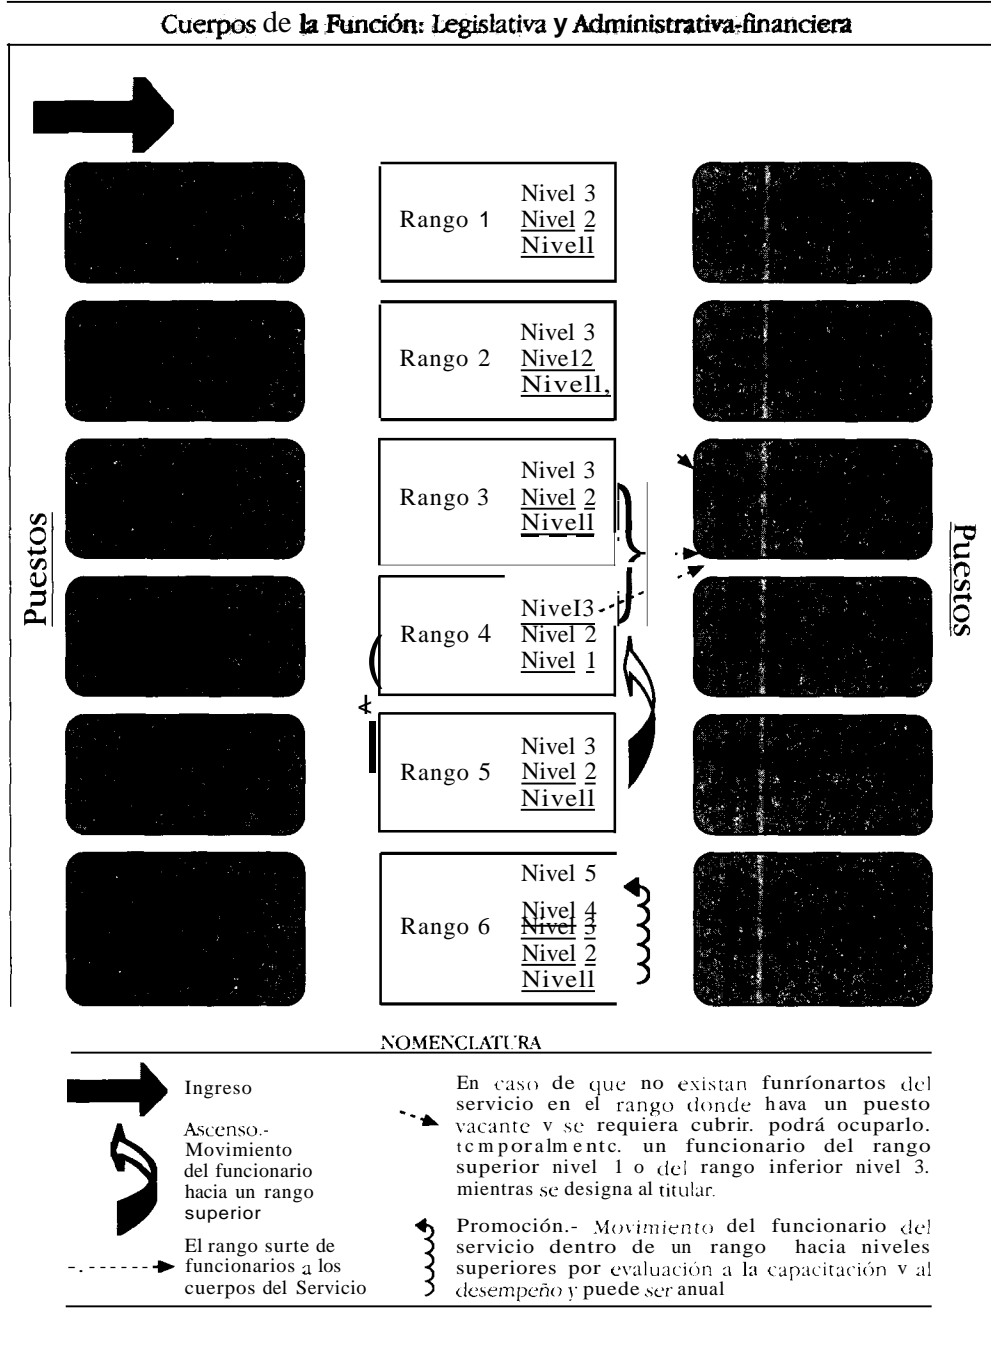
Cuerpos de la Función: Legislativa y Administrativa-financiera

Puestos

Rango 1
Nivel 3
Nivel 2
Nivell

Rango 2
Nivel 3
Nive12
Nivell,

Rango 3
Nivel 3
Nivel 2
Nivell

Rango 4
Nivel3
Nivel 2
Nivel 1

Rango 5
Nivel 3
Nivel 2
Nivell

Rango 6
Nivel 5
Nivel 4
Nivel 3
Nivel 2
Nivell

Puestos

NOMENCLATURA

Ingreso

Ascenso.- Movimiento del funcionario hacia un rango superior

El rango surte de funcionarios a los cuerpos del Servicio

En caso de que no existan funríonartos del servicio en el rango donde hava un puesto vacante v se requiera cubrir. podrá ocuparlo. temporalmentc. un funcionario del rango superior nivel 1 o del rango inferior nivel 3. mientras se designa al titular.

Promoción.- Movimiento del funcionario del servicio dentro de un rango hacia niveles superiores por evaluación a la capacitación v al desempeño y puede ser anual